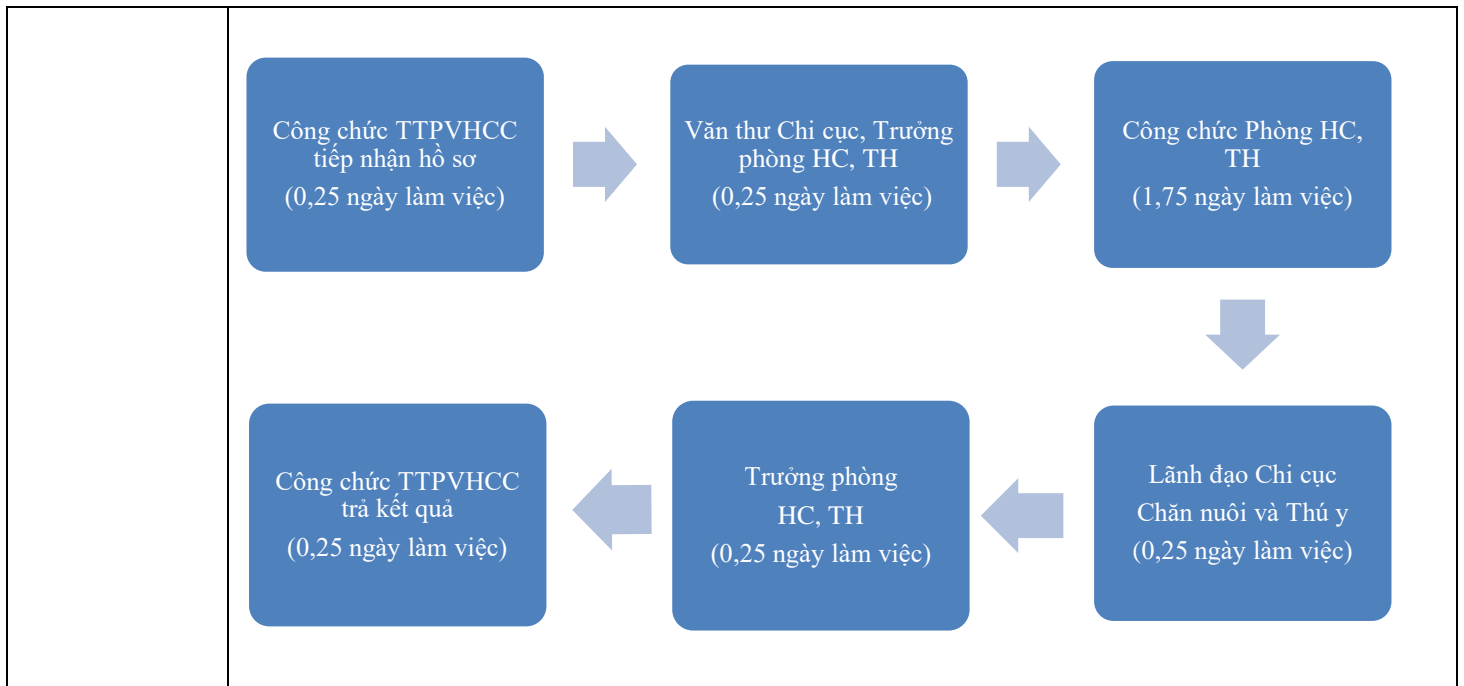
Công chức TTPVHCC tiếp nhận hồ sơ
(0,25 ngày làm việc)

Văn thư Chi cục, Trưởng phòng HC, TH
(0,25 ngày làm việc)

Công chức Phòng HC, TH
(1,75 ngày làm việc)

Lãnh đạo Chi cục Chăn nuôi và Thú y
(0,25 ngày làm việc)

Trưởng phòng HC, TH
(0,25 ngày làm việc)

Công chức TTPVHCC trả kết quả
(0,25 ngày làm việc)